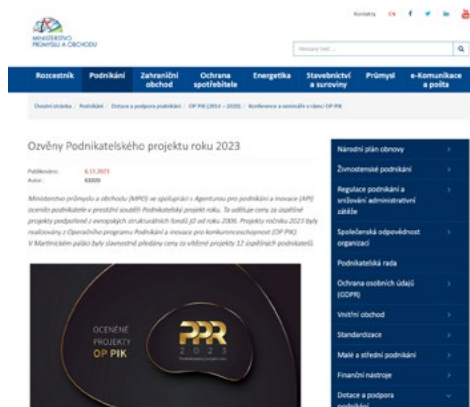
MINISTERSTVO PRŮMYSLU A OBCHODU

Kontakty EN

Hledaný text

Rozcestník | Podnikání | Zahraniční obchod | Ochrana spotřebitele | Energetika | Stavebnictví a suroviny | Průmysl | e-Komunikace a pošta

Úvodní stránka / Podnikání / Dotace a podpora podnikání / OP PIK (2014 – 2020) / Konference a semináře v rámci OP PIK

Ozvěny Podnikatelského projektu roku 2023

Publikováno: 6.11.2023
Autor: KSDOV

Ministerstvo průmyslu a obchodu (MPO) ve spolupráci s Agenturou pro podnikání a inovace (API) ocenilo podnikatele v prestižní soutěži Podnikatelský projekt roku. Ta oslavuje cenu za úspěšné projekty podpořené z evropských strukturálních fondů již od roku 2006. Projekty ročníku 2023 byly realizovány z Operačního programu Podnikání a inovace pro konkurenceschopnost (OP PIK). V Martinickém paláci byly slavnostně předány ceny za vítězné projekty 12 úspěšných podnikatelů.

OCENĚNÉ PROJEKTY OP PIK

PPR 2023

Národní plán obnovy
Živnostenské podnikání
Regulace podnikání a snižování administrativní zátěže
Společenská odpovědnost organizací
Podnikatelská rada
Ochrana osobních údajů (GDPR)
Vnitřní obchod
Standardizace
Malé a střední podnikání
Finanční nástroje
Dotace a podpora podnikání